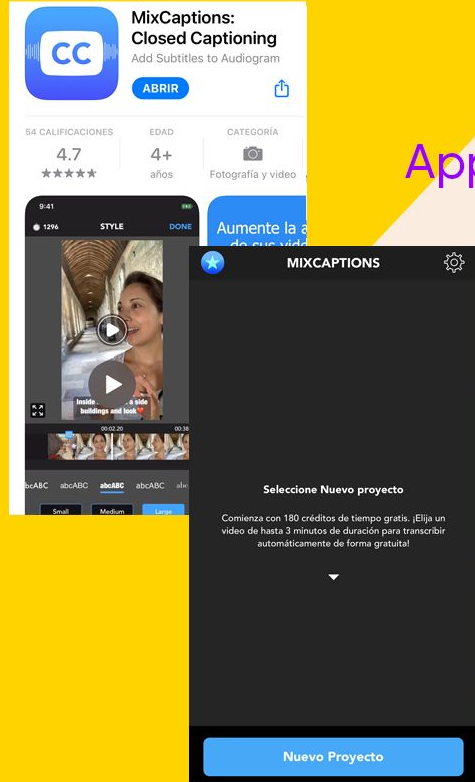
CC

MixCaptions: Closed Captioning

Add Subtitles to Audiogram

ABRIR

54 CALIFICACIONES
4.7
★★★★★

EDAD
4+
años

CATEGORÍA
Fotografía y video

App

9:41

1296 STYLE DONE

Inside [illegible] side buildings and look

00:02.20 00:38

abcABC abcABC abcABC abcABC

Small Medium Large

Aumente la a de sus vide

MIXCAPTIONS

Seleccione Nuevo proyecto

Comienza con 180 créditos de tiempo gratis. ¡Elija un video de hasta 3 minutos de duración para transcribir automáticamente de forma gratuita!

Nuevo Proyecto